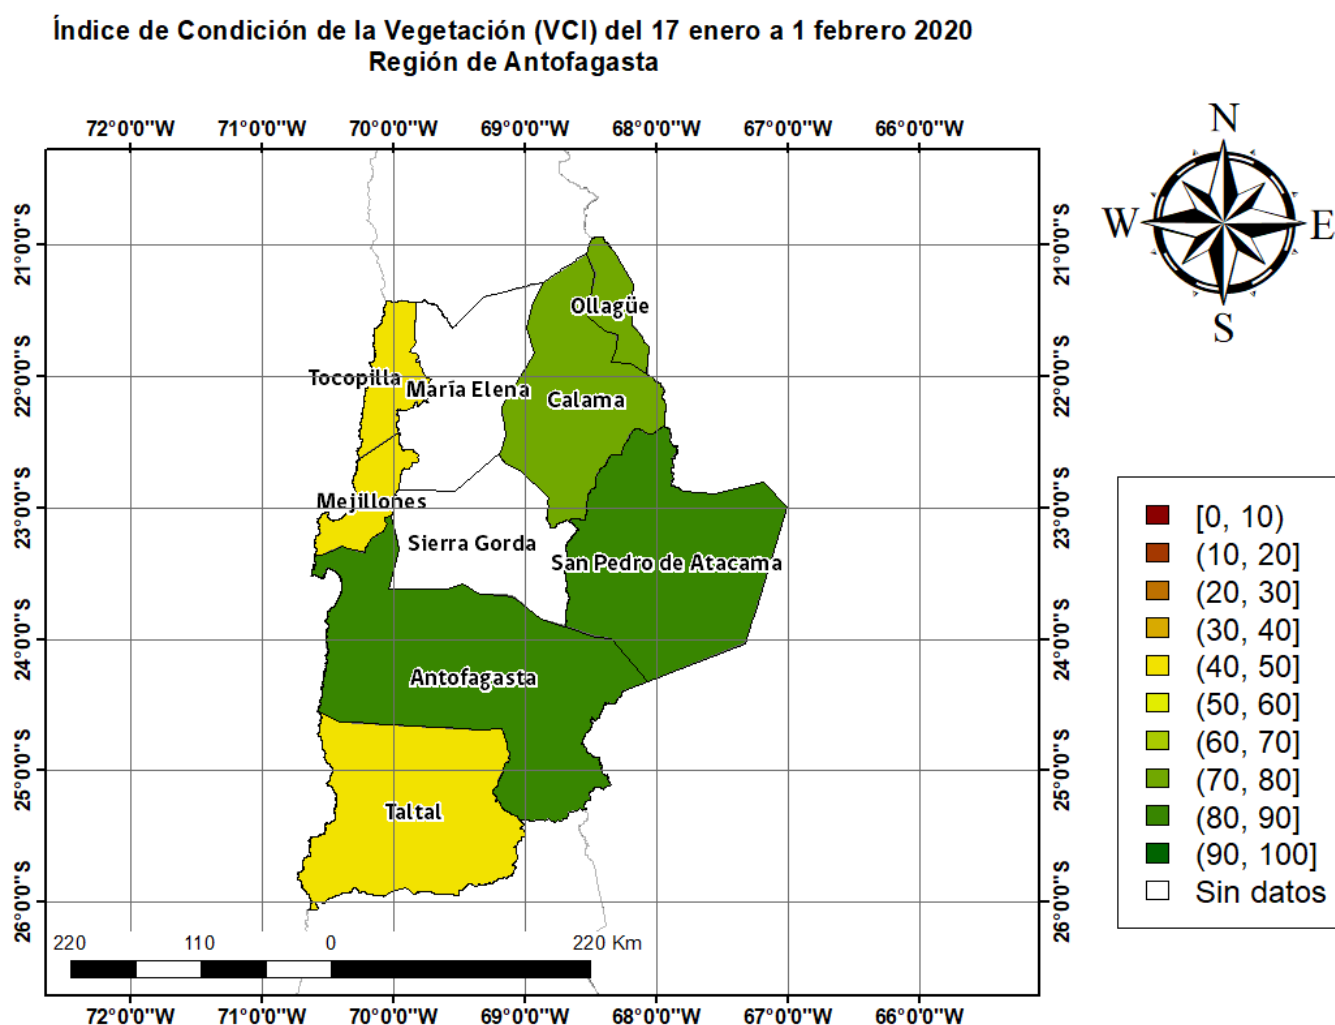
Índice de Condición de la Vegetación (VCI) del 17 enero a 1 febrero 2020
Región de Antofagasta

72°0'0"W 71°0'0"W 70°0'0"W 69°0'0"W 68°0'0"W 67°0'0"W 66°0'0"W

21°0'0"S 22°0'0"S 23°0'0"S 24°0'0"S 25°0'0"S 26°0'0"S

N
W E
S

Ollagüe
Tocopilla
María Elena
Calama
Mejillones
Sierra Gorda
San Pedro de Atacama
Antofagasta
Taltal

220 110 0 220 Km

[0, 10)
(10, 20]
(20, 30]
(30, 40]
(40, 50]
(50, 60]
(60, 70]
(70, 80]
(80, 90]
(90, 100]
Sin datos

72°0'0"W 71°0'0"W 70°0'0"W 69°0'0"W 68°0'0"W 67°0'0"W 66°0'0"W

21°0'0"S 22°0'0"S 23°0'0"S 24°0'0"S 25°0'0"S 26°0'0"S